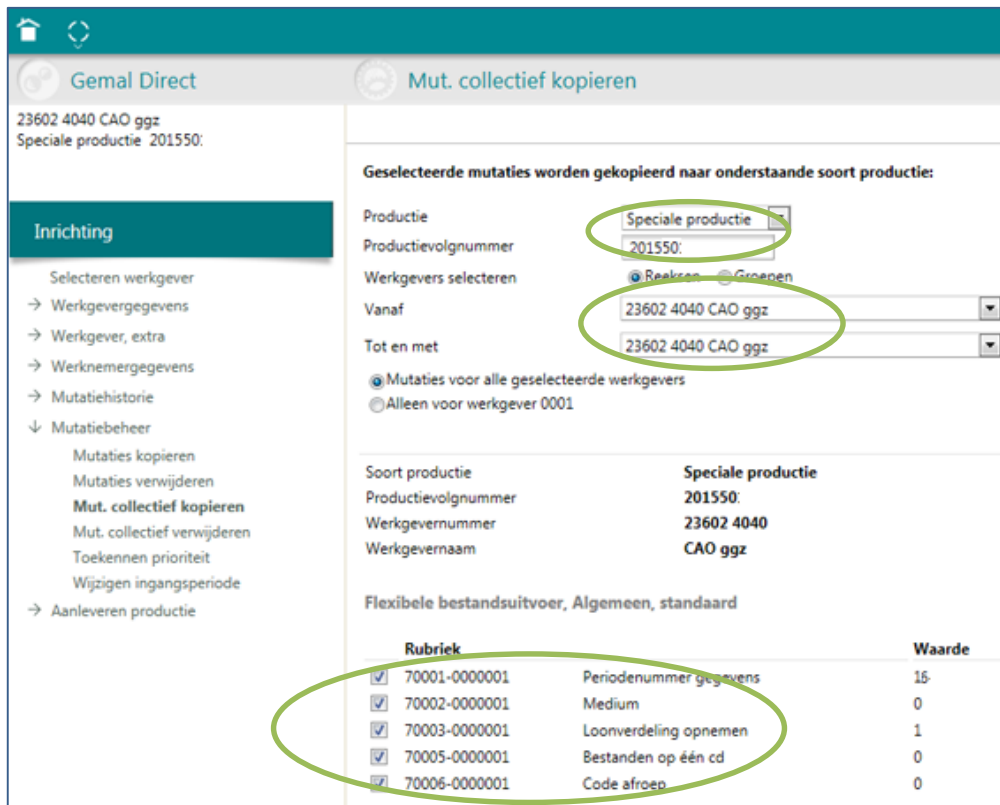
Gemal Direct

23602 4040 CAO ggz
Speciale productie 201550:

Inrichting

Selecteren werkgever
→ Werkgevergegevens
→ Werkgever, extra
→ Werknemergegevens
→ Mutatiehistorie
↓ Mutatiebeheer
Mutaties kopieren
Mutaties verwijderen
Mut. collectief kopieren
Mut. collectief verwijderen
Toekennen prioriteit
Wijzigen ingangsperiode
→ Aanleveren productie

Mut. collectief kopieren

Geselecteerde mutaties worden gekopieerd naar onderstaande soort productie:

Productie Speciale productie
Productievolgnummer 201550:
Werkgevers selecteren Reeksen Groepen
Vanaf 23602 4040 CAO ggz
Tot en met 23602 4040 CAO ggz
Mutaties voor alle geselecteerde werkgevers
Alleen voor werkgever 0001

Soort productie Speciale productie
Productievolgnummer 201550:
Werkgevernummer 23602 4040
Werkgevernaam CAO ggz

Flexibele bestandsuitvoer, Algemeen, standaard

| Rubriek | | Waarde |
|---|---|---|
| 70001-0000001 | Periodenummer gegevens | 16 |
| 70002-0000001 | Medium | 0 |
| 70003-0000001 | Loonverdeling opnemen | 1 |
| 70005-0000001 | Bestanden op één cd | 0 |
| 70006-0000001 | Code afroep | 0 |